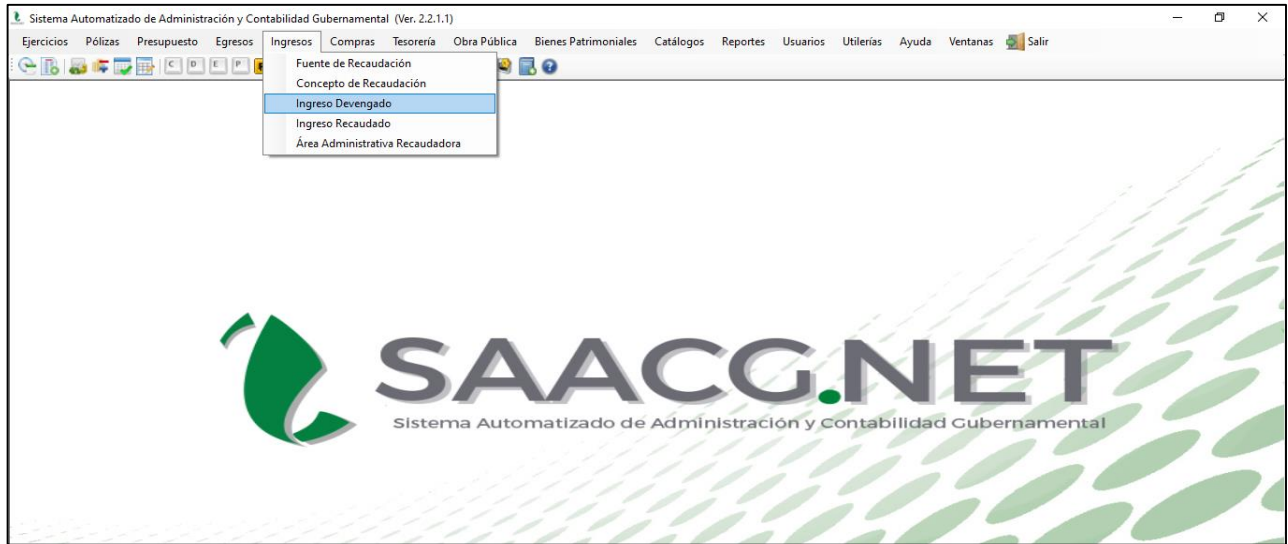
Sistema Automatizado de Administración y Contabilidad Gubernamental (Ver. 2.2.1.1)

Ejercicios Pólizas Presupuesto Egresos Ingresos Compras Tesorería Obra Pública Bienes Patrimoniales Catálogos Reportes Usuarios Utilerías Ayuda Ventanas Salir

C D E P

Fuente de Recaudación
Concepto de Recaudación
Ingreso Devengado
Ingreso Recaudado
Área Administrativa Recaudadora

SAACG.NET
Sistema Automatizado de Administración y Contabilidad Gubernamental